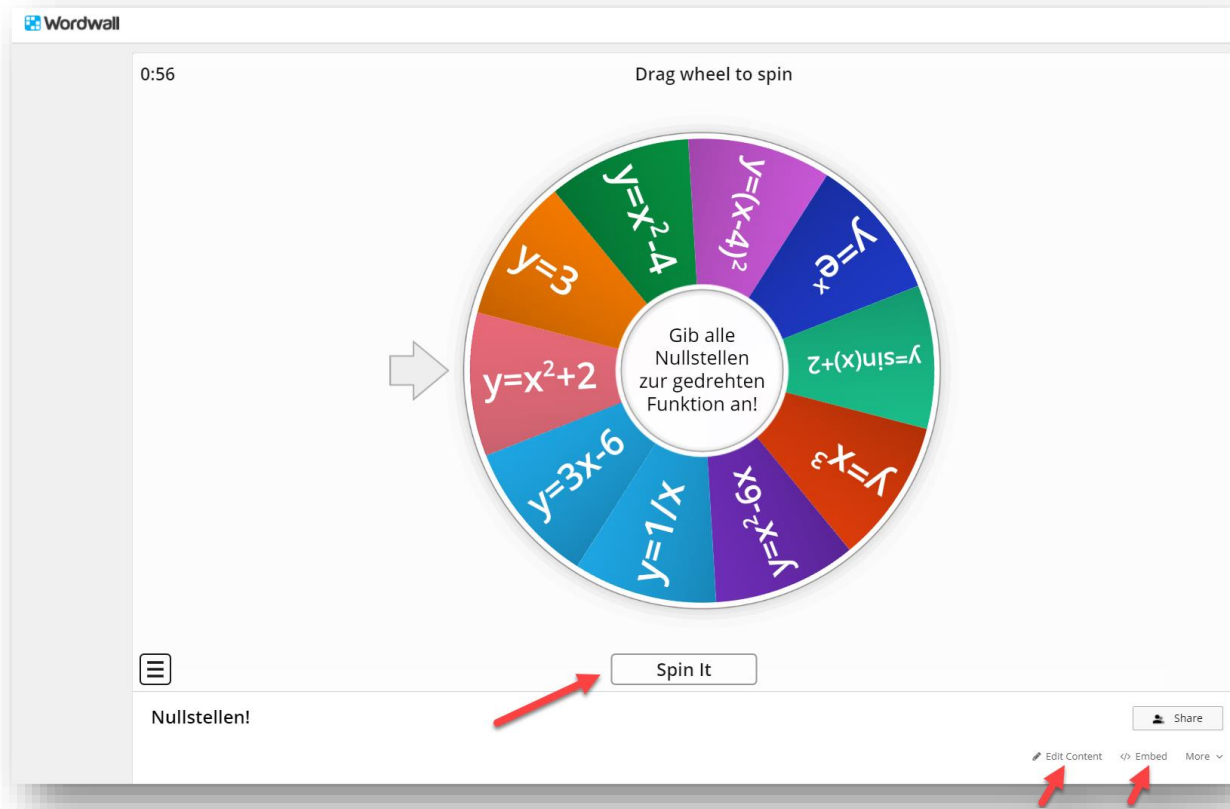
Wordwall

0:56

Drag wheel to spin

y=x$^2$-4

y=(x-4)$^2$

y=e$^x$

y=3

y=sin(x)+2

y=x$^2$+2

Gib alle Nullstellen zur gedrehten Funktion an!

y=x$^3$

y=3x-6

y=1/x

y=x$^2$-6x

Spin It

Nullstellen!

Share

Edit Content

Embed

More